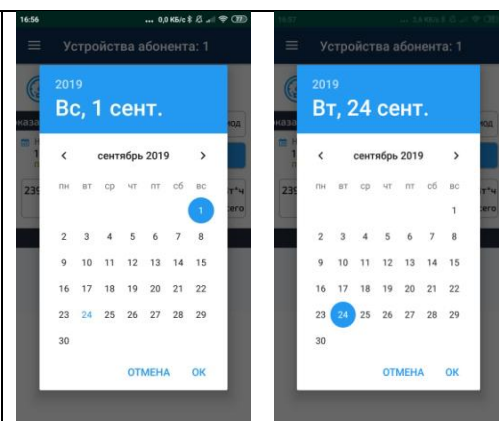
16:56 ... 0,0 КБ/с 77

Устройства абонента: 1

2019
Вс, 1 сент.

сентябрь 2019

| пн | вт | ср | чт | пт | сб | вс |
|---|---|---|---|---|---|---|
| | | | | | | 1 |
| 2 | 3 | 4 | 5 | 6 | 7 | 8 |
| 9 | 10 | 11 | 12 | 13 | 14 | 15 |
| 16 | 17 | 18 | 19 | 20 | 21 | 22 |
| 23 | 24 | 25 | 26 | 27 | 28 | 29 |
| 30 | | | | | | |

ОТМЕНА ОК

16:57 ... 3,4 КБ/с

Устройства абонента: 1

2019
Вт, 24 сент.

сентябрь 2019

| пн | вт | ср | чт | пт | сб | вс |
|---|---|---|---|---|---|---|
| | | | | | | 1 |
| 2 | 3 | 4 | 5 | 6 | 7 | 8 |
| 9 | 10 | 11 | 12 | 13 | 14 | 15 |
| 16 | 17 | 18 | 19 | 20 | 21 | 22 |
| 23 | 24 | 25 | 26 | 27 | 28 | 29 |
| 30 | | | | | | |

ОТМЕНА ОК